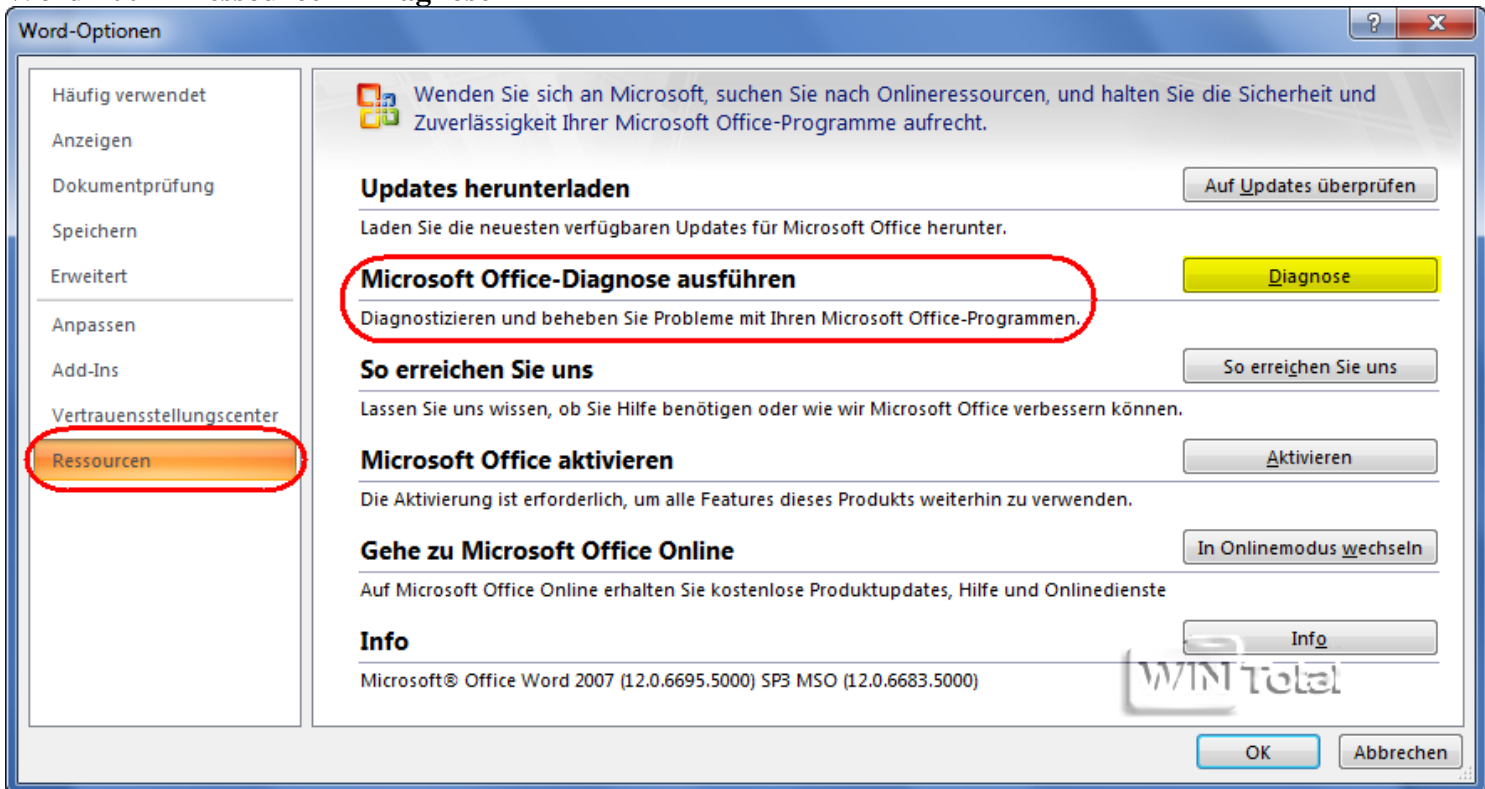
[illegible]

Word-Optionen

?

X

Häufig verwendet

Anzeigen

Dokumentprüfung

Speichern

Erweitert

Anpassen

Add-Ins

Vertrauensstellungscenter

Ressourcen

Wenden Sie sich an Microsoft, suchen Sie nach Onlineressourcen, und halten Sie die Sicherheit und Zuverlässigkeit Ihrer Microsoft Office-Programme aufrecht.

Updates herunterladen

Auf Updates überprüfen

Laden Sie die neuesten verfügbaren Updates für Microsoft Office herunter.

Microsoft Office-Diagnose ausführen

Diagnose

Diagnostizieren und beheben Sie Probleme mit Ihren Microsoft Office-Programmen.

So erreichen Sie uns

So erreichen Sie uns

Lassen Sie uns wissen, ob Sie Hilfe benötigen oder wie wir Microsoft Office verbessern können.

Microsoft Office aktivieren

Aktivieren

Die Aktivierung ist erforderlich, um alle Features dieses Produkts weiterhin zu verwenden.

Gehe zu Microsoft Office Online

In Onlinemodus wechseln

Auf Microsoft Office Online erhalten Sie kostenlose Produktupdates, Hilfe und Onlinedienste

Info

Info

Microsoft® Office Word 2007 (12.0.6695.5000) SP3 MSO (12.0.6683.5000)

WIN Total

OK

Abbrechen